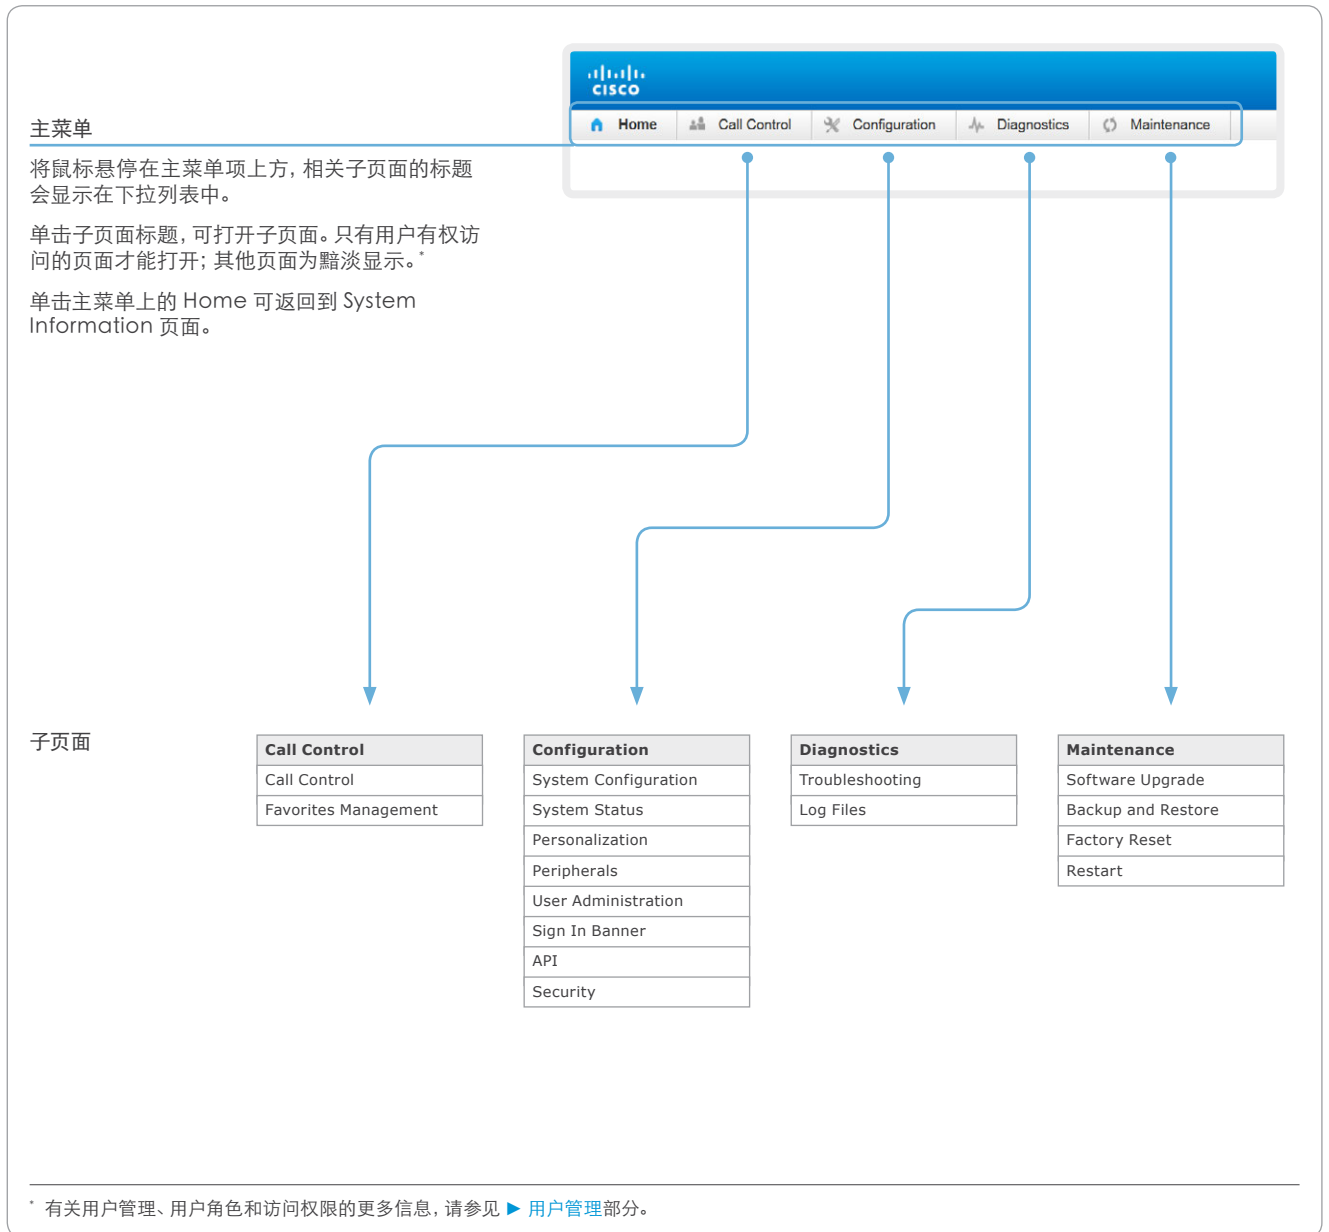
主菜单

将鼠标悬停在主菜单项上方，相关子页面的标题会显示在下拉列表中。

单击子页面标题，可打开子页面。只有用户有权访问的页面才能打开；其他页面为黯淡显示。*

单击主菜单上的 Home 可返回到 System Information 页面。

cisco

Home Call Control Configuration Diagnostics Maintenance

子页面

| Call Control |
|---|
| Call Control |
| Favorites Management |

| Configuration |
|---|
| System Configuration |
| System Status |
| Personalization |
| Peripherals |
| User Administration |
| Sign In Banner |
| API |
| Security |

| Diagnostics |
|---|
| Troubleshooting |
| Log Files |

| Maintenance |
|---|
| Software Upgrade |
| Backup and Restore |
| Factory Reset |
| Restart |

* 有关用户管理、用户角色和访问权限的更多信息，请参见 ▶ 用户管理部分。